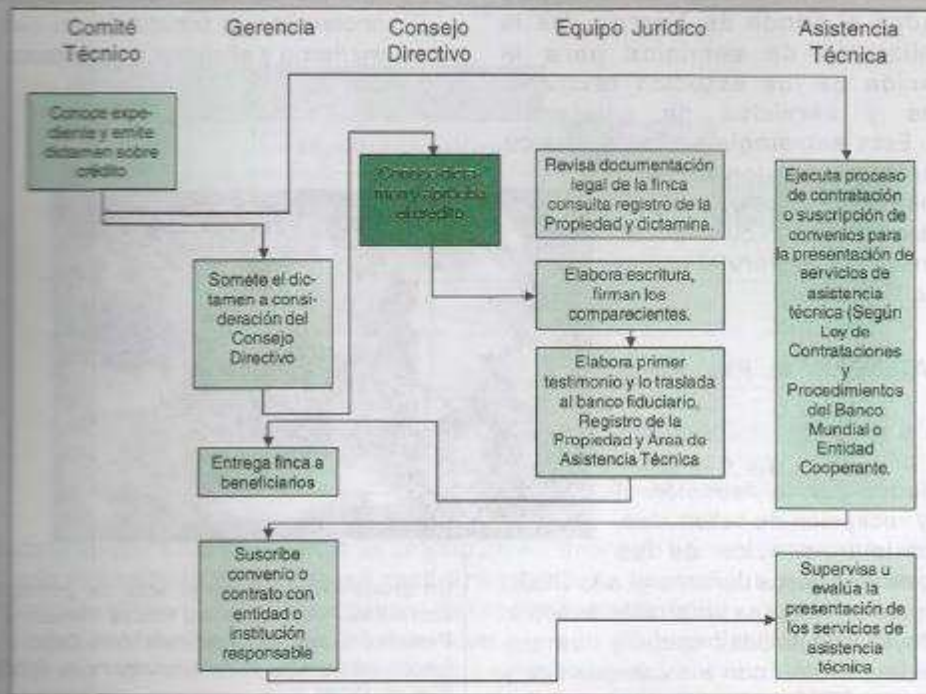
Comité Técnico

Gerencia

Consejo Directivo

Equipo Jurídico

Asistencia Técnica

Conoce expediente y emite dictamen sobre crédito

Somete el dictamen a consideración del Consejo Directivo

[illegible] crédito

Revisa documentación legal de la finca consulta registro de la Propiedad y dictamina.

Elabora escritura, firman los comparecientes.

Elabora primer testimonio y lo traslada al banco fiduciario, Registro de la Propiedad y Área de Asistencia Técnica

Ejecuta proceso de contratación o suscripción de convenios para la presentación de servicios de asistencia técnica (Según Ley de Contrataciones y Procedimientos del Banco Mundial o Entidad Cooperante.

Entrega finca a beneficiarios

Suscribe convenio o contrato con entidad o institución responsable

Supervisa u evalúa la presentación de los servicios de asistencia técnica